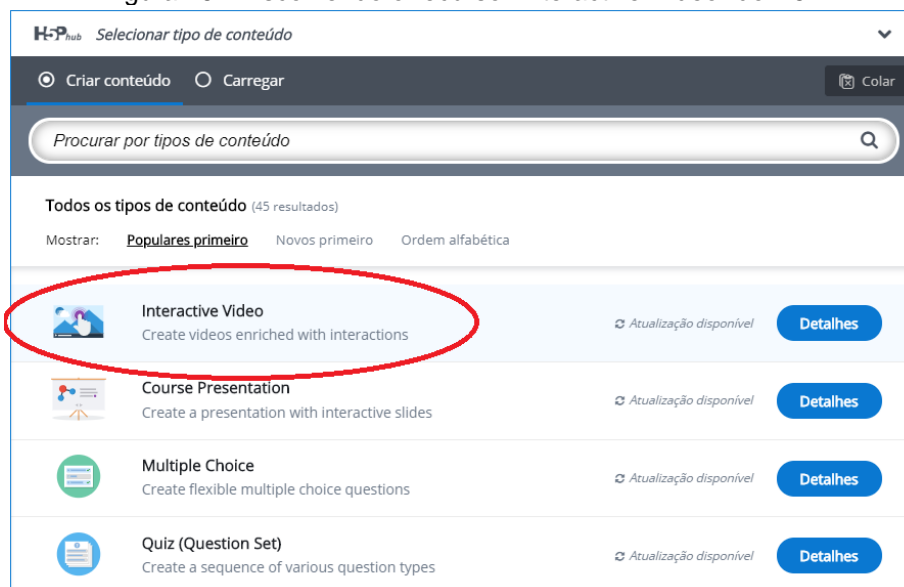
H5P hub Selecionar tipo de conteúdo

Criar conteúdo Carregar

Colar

Procurar por tipos de conteúdo

Todos os tipos de conteúdo (45 resultados)

Mostrar: Populares primeiro Novos primeiro Ordem alfabética

Interactive Video
Create videos enriched with interactions
Atualização disponível
Detalhes

Course Presentation
Create a presentation with interactive slides
Atualização disponível
Detalhes

Multiple Choice
Create flexible multiple choice questions
Atualização disponível
Detalhes

Quiz (Question Set)
Create a sequence of various question types
Atualização disponível
Detalhes